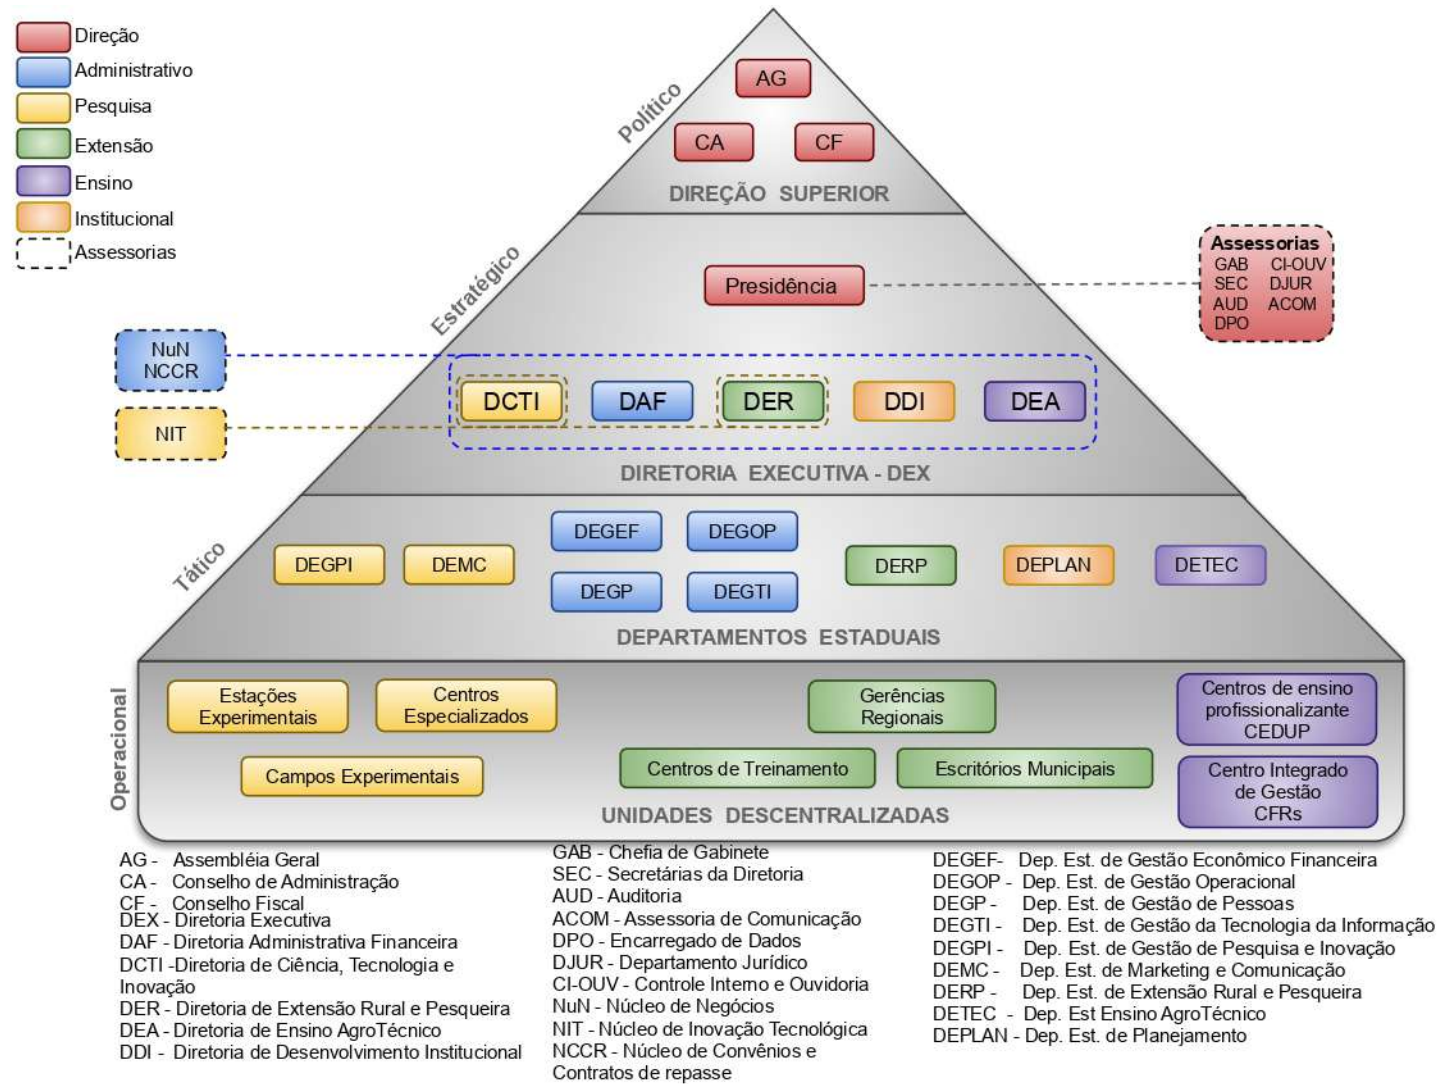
Direção
Administrativo
Pesquisa
Extensão
Ensino
Institucional
Assessorias

Político
AG
CA
CF
DIREÇÃO SUPERIOR

Estratégico
Presidência
Assessorias
GAB CI-OUV
SEC DJUR
AUD ACOM
DPO

NuN
NCCR
NIT
DCTI
DAF
DER
DDI
DEA
DIRETORIA EXECUTIVA - DEX

Tático
DEGPI
DEMC
DEGEF
DEGOP
DEGP
DEGTI
DERP
DEPLAN
DETEC
DEPARTAMENTOS ESTADUAIS

Operacional
Estações Experimentais
Centros Especializados
Gerências Regionais
Centros de ensino profissionalizante CEDUP
Campos Experimentais
Centros de Treinamento
Escritórios Municipais
Centro Integrado de Gestão CFRs
UNIDADES DESCENTRALIZADAS

AG - Assembléia Geral
CA - Conselho de Administração
CF - Conselho Fiscal
DEX - Diretoria Executiva
DAF - Diretoria Administrativa Financeira
DCTI -Diretoria de Ciência, Tecnologia e Inovação
DER - Diretoria de Extensão Rural e Pesqueira
DEA - Diretoria de Ensino AgroTécnico
DDI - Diretoria de Desenvolvimento Institucional

GAB - Chefia de Gabinete
SEC - Secretárias da Diretoria
AUD - Auditoria
ACOM - Assessoria de Comunicação
DPO - Encarregado de Dados
DJUR - Departamento Jurídico
CI-OUV - Controle Interno e Ouvidoria
NuN - Núcleo de Negócios
NIT - Núcleo de Inovação Tecnológica
NCCR - Núcleo de Convênios e Contratos de repasse

DEGEF- Dep. Est. de Gestão Econômico Financeira
DEGOP - Dep. Est. de Gestão Operacional
DEGP - Dep. Est. de Gestão de Pessoas
DEGTI - Dep. Est. de Gestão da Tecnologia da Informação
DEGPI - Dep. Est. de Gestão de Pesquisa e Inovação
DEMC - Dep. Est. de Marketing e Comunicação
DERP - Dep. Est. de Extensão Rural e Pesqueira
DETEC - Dep. Est Ensino AgroTécnico
DEPLAN - Dep. Est. de Planejamento